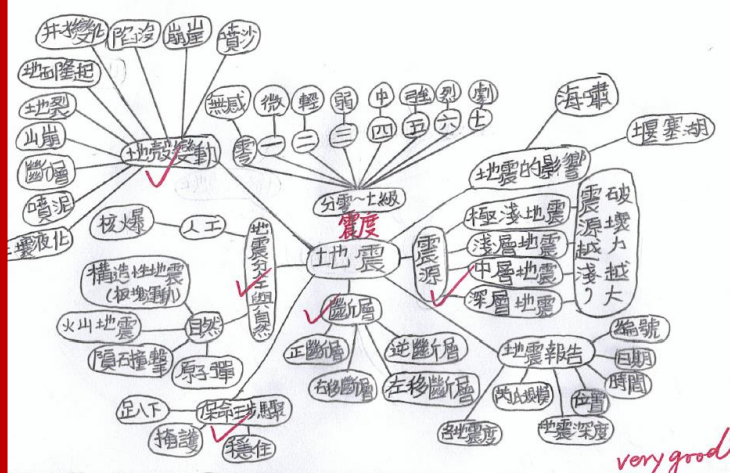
井水變化
陷沒
崩崖
噴沙
地面隆起
地裂
山崩
斷層
噴泥
土壤液化
地殼變動
無感
微
輕
弱
中
強
烈
劇
零
一
二
三
四
五
六
七
分零~七級
震度
海嘯
堰塞湖
地震的影響
極淺層地震
淺層地震
中層地震
深層地震
震源
震源越淺
破壞力越大
核爆
人工
地震分生與自然
構造性地震 (板塊運動)
自然
火山地震
隕石撞擊
原子彈
地震
斷層
正斷層
逆斷層
右移斷層
左移斷層
地震報告
編號
日期
時間
芮氏規模
位置
各地震度
地震深度
保命三步驟
趴下
掩護
穩住
very good